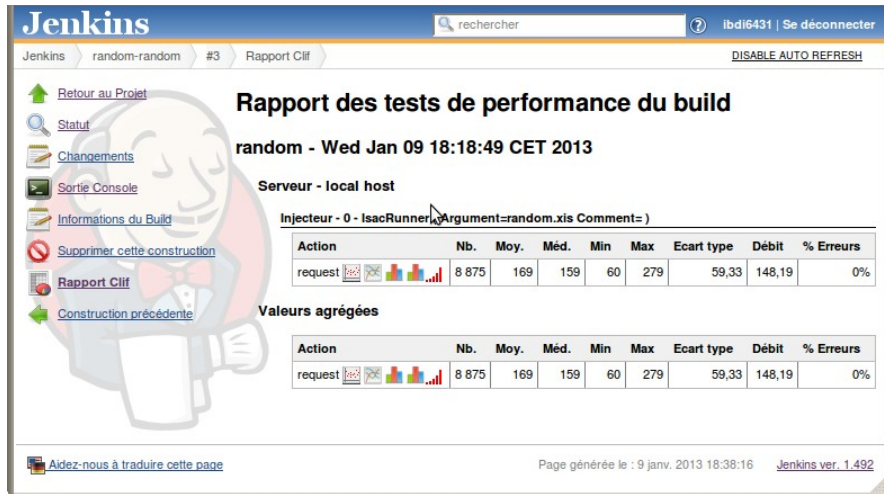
Jenkins

rechercher

ibdi6431 | Se déconnecter

Jenkins random-random #3 Rapport Clif

DISABLE AUTO REFRESH

Retour au Projet
Statut
Changements
Sortie Console
Informations du Build
Supprimer cette construction
Rapport Clif
Construction précédente

Rapport des tests de performance du build

random - Wed Jan 09 18:18:49 CET 2013

Serveur - local host

Injecteur - 0 - IsacRunner (Argument=random.xis Comment= )

| Action | Nb. | Moy. | Méd. | Min | Max | Ecart type | Débit | % Erreurs |
|---|---|---|---|---|---|---|---|---|
| request | 8 875 | 169 | 159 | 60 | 279 | 59,33 | 148,19 | 0% |

Valeurs agrégées

| Action | Nb. | Moy. | Méd. | Min | Max | Ecart type | Débit | % Erreurs |
|---|---|---|---|---|---|---|---|---|
| request | 8 875 | 169 | 159 | 60 | 279 | 59,33 | 148,19 | 0% |

Aidez-nous à traduire cette page

Page générée le : 9 janv. 2013 18:38:16 Jenkins ver. 1.492